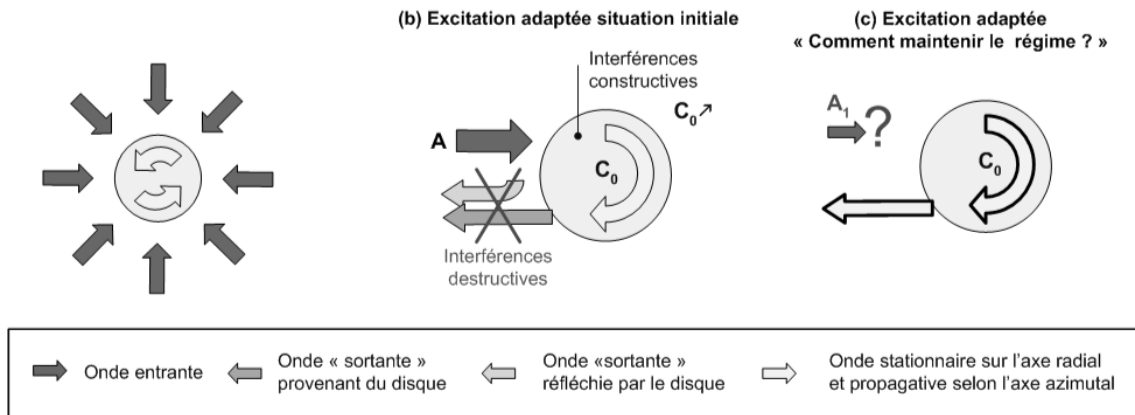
(b) Excitation adaptée situation initiale

(c) Excitation adaptée « Comment maintenir le régime ? »

Interférences constructives

$C_0\nearrow$

A

$C_0$

Interférences destructives

$A_1$ ?

$C_0$

Onde entrante

Onde « sortante » provenant du disque

Onde «sortante » réfléchie par le disque

Onde stationnaire sur l'axe radial et propagative selon l'axe azimutal